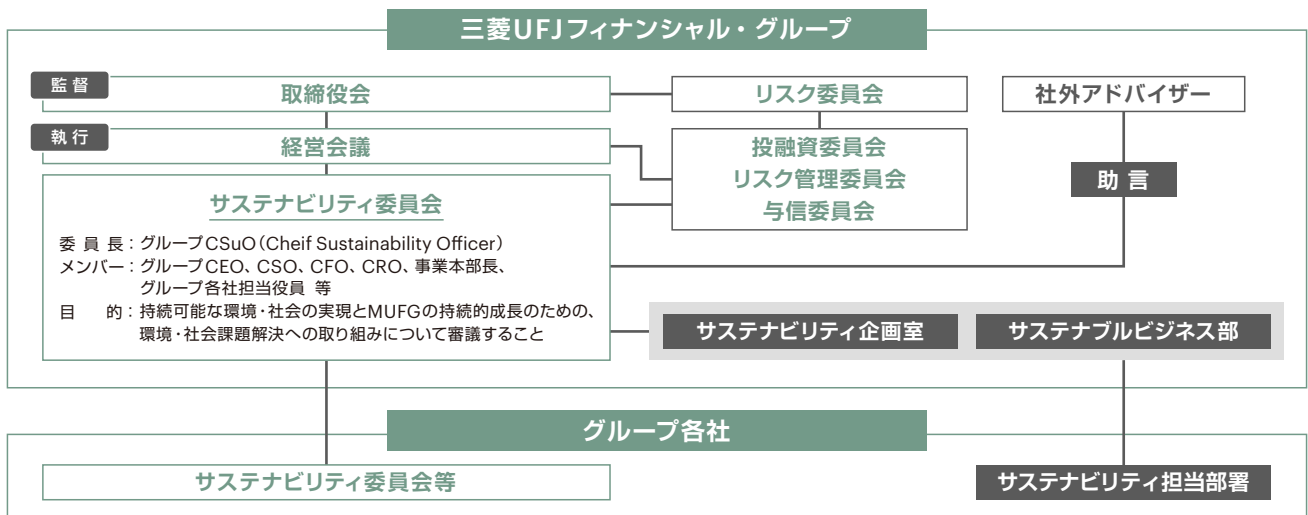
三菱UFJフィナンシャル・グループ

監督

取締役会

リスク委員会

社外アドバイザー

執行

経営会議

投融資委員会
リスク管理委員会
与信委員会

助言

サステナビリティ委員会

委員長：グループCSuO（Cheif Sustainability Officer）
メンバー：グループCEO、CSO、CFO、CRO、事業本部長、グループ各社担当役員 等
目 的：持続可能な環境・社会の実現とMUFGの持続的成長のための、環境・社会課題解決への取り組みについて審議すること

サステナビリティ企画室

サステナブルビジネス部

グループ各社

サステナビリティ委員会等

サステナビリティ担当部署